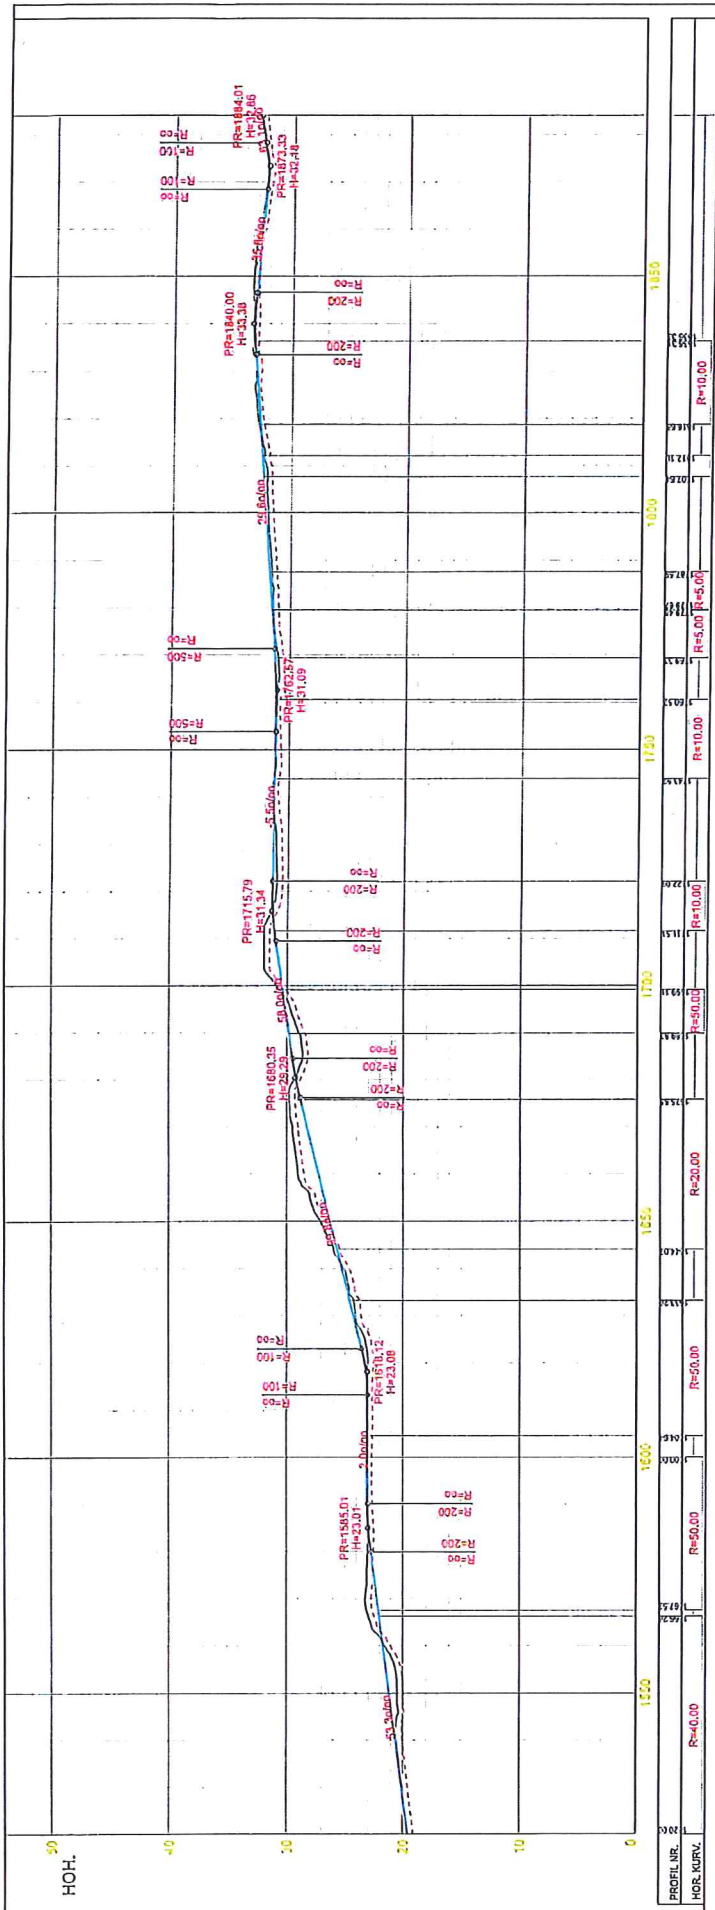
HOH.

50

40

30

20

10

0

PROFIL NR.

HOR. KURV.

PR=1884,01
H=32,86

PR=1873,33
H=32,48

R=∞
R=100

R=100
R=∞

PR=1840,00
H=33,38

R=∞
R=200

R=200
R=∞

R=∞
R=500

PR=1762,57
H=31,09

R=500
R=∞

PR=1715,79
H=31,34

R=∞
R=200

R=200
R=∞

PR=1680,35
H=29,29

R=∞
R=200

R=200
R=∞

PR=1613,12
H=23,08

R=∞
R=100

R=100
R=∞

PR=1585,01
H=23,01

R=∞
R=200

R=200
R=∞

R=∞

15,6‰

29,6o/oo

5,5o/oo

58,0o/oo

2,0o/oo

53,3o/oo

1850

1800

1750

1700

1650

1600

1550

R=10,00

R=5,00

R=5,00

R=10,00

R=10,00

R=50,00

R=20,00

R=50,00

R=50,00

R=40,00